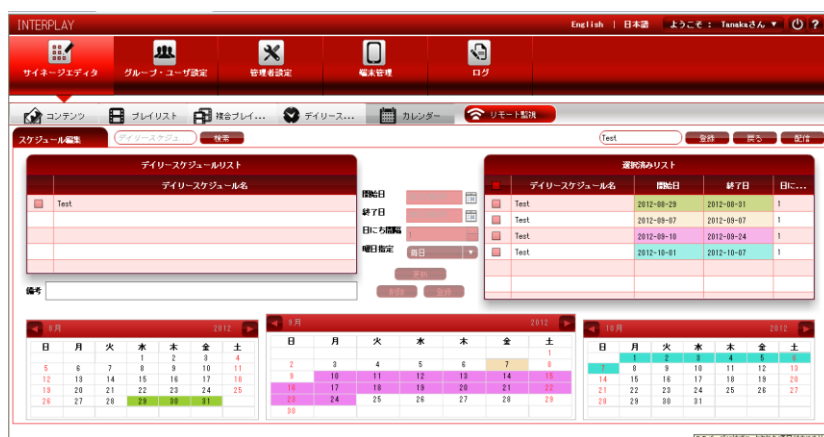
INTERPLAY

English | 日本語　ようこそ：Tanakaさん ▼ | ⏻ | ?

サイネージエディタ　グループ・ユーザ設定　管理者設定　端末管理　ログ

コンテンツ　プレイリスト　複合プレイ...　デイリース...　カレンダー　リモート監視

スケジュール編集　デイリースケジュ　検索　Test　登録　戻る　配信

デイリースケジュールリスト

| | デイリースケジュール名 |
|---|---|
| | Test |

開始日
終了日
日にち間隔　1
曜日指定　毎日
更新
削除　登録

選択済みリスト

| | デイリースケジュール名 | 開始日 | 終了日 | 日に... |
|---|---|---|---|---|
| | Test | 2012-08-29 | 2012-08-31 | 1 |
| | Test | 2012-09-07 | 2012-09-07 | 1 |
| | Test | 2012-09-10 | 2012-09-24 | 1 |
| | Test | 2012-10-01 | 2012-10-07 | 1 |

備考

8月　2012

| 日 | 月 | 火 | 水 | 木 | 金 | 土 |
|---|---|---|---|---|---|---|
| | | | 1 | 2 | 3 | 4 |
| 5 | 6 | 7 | 8 | 9 | 10 | 11 |
| 12 | 13 | 14 | 15 | 16 | 17 | 18 |
| 19 | 20 | 21 | 22 | 23 | 24 | 25 |
| 26 | 27 | 28 | 29 | 30 | 31 | |

9月　2012

| 日 | 月 | 火 | 水 | 木 | 金 | 土 |
|---|---|---|---|---|---|---|
| | | | | | | 1 |
| 2 | 3 | 4 | 5 | 6 | 7 | 8 |
| 9 | 10 | 11 | 12 | 13 | 14 | 15 |
| 16 | 17 | 18 | 19 | 20 | 21 | 22 |
| 23 | 24 | 25 | 26 | 27 | 28 | 29 |
| 30 | | | | | | |

10月　2012

| 日 | 月 | 火 | 水 | 木 | 金 | 土 |
|---|---|---|---|---|---|---|
| | 1 | 2 | 3 | 4 | 5 | 6 |
| 7 | 8 | 9 | 10 | 11 | 12 | 13 |
| 14 | 15 | 16 | 17 | 18 | 19 | 20 |
| 21 | 22 | 23 | 24 | 25 | 26 | 27 |
| 28 | 29 | 30 | 31 | | | |